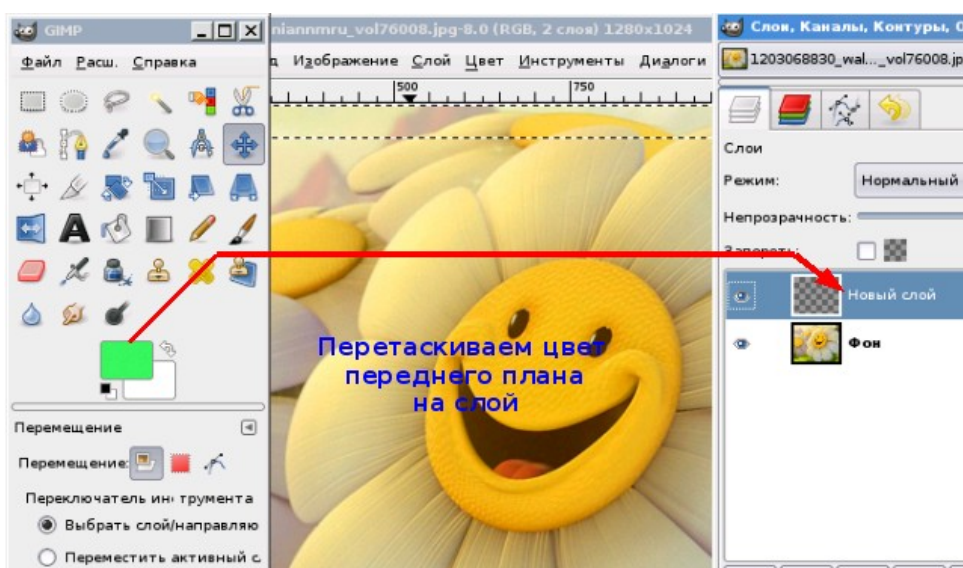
GIMP

Файл Расш. Справка

niannmru_vol76008.jpg-8.0 (RGB, 2 слоя) 1280x1024

а Изображение Слой Цвет Инструменты Диалоги

500

750

Слои, Каналы, Контуры, С

1203068830_wal..._vol76008.jp

Слои

Режим: Нормальный

Непрозрачность:

Запереть:

Новый слой

Фон

Перетаскиваем цвет переднего плана на слой

Перемещение

Перемещение:

Переключатель инс трумента

Выбрать слой/направляю

Переместить активный с